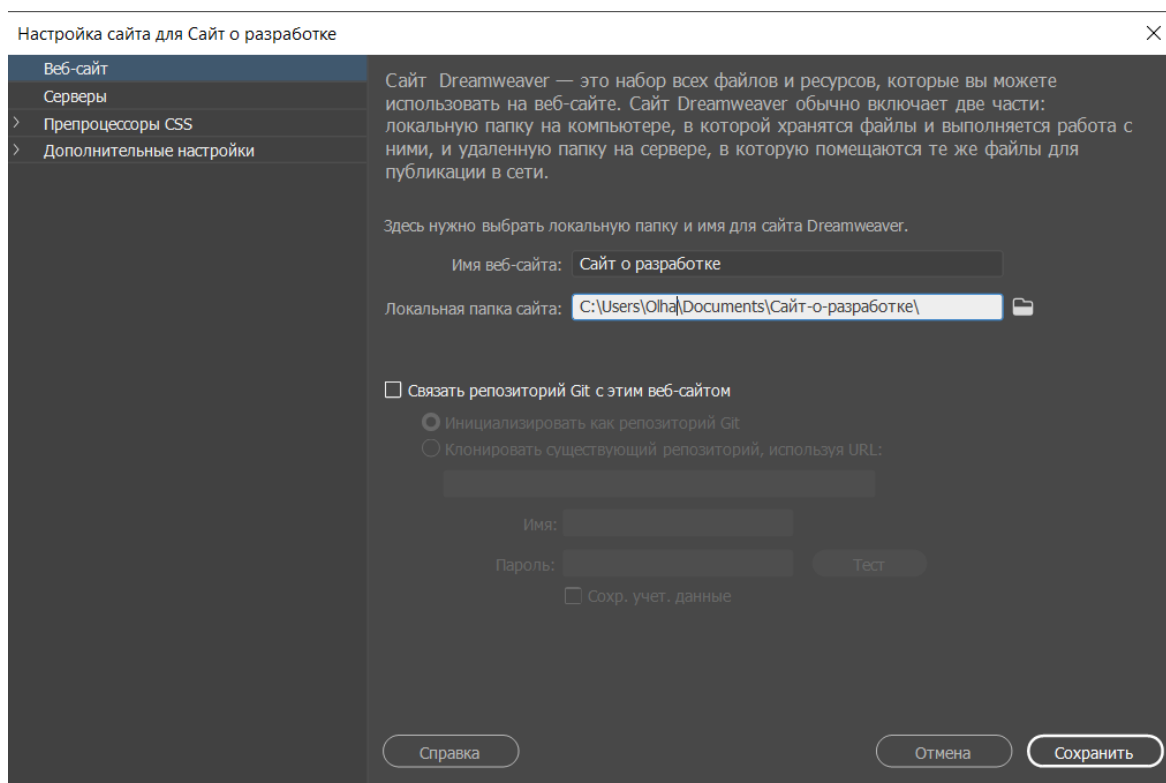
Настройка сайта для Сайт о разработке

Веб-сайт
Серверы
Препроцессоры CSS
Дополнительные настройки

Сайт Dreamweaver — это набор всех файлов и ресурсов, которые вы можете использовать на веб-сайте. Сайт Dreamweaver обычно включает две части: локальную папку на компьютере, в которой хранятся файлы и выполняется работа с ними, и удаленную папку на сервере, в которую помещаются те же файлы для публикации в сети.

Здесь нужно выбрать локальную папку и имя для сайта Dreamweaver.

Имя веб-сайта: Сайт о разработке

Локальная папка сайта: C:\Users\Olha\Documents\Сайт-о-разработке\

Связать репозиторий Git с этим веб-сайтом

Инициализировать как репозиторий Git

Клонировать существующий репозиторий, используя URL:

Имя:

Пароль:

Тест

Сохр. учет. данные

Справка

Отмена

Сохранить